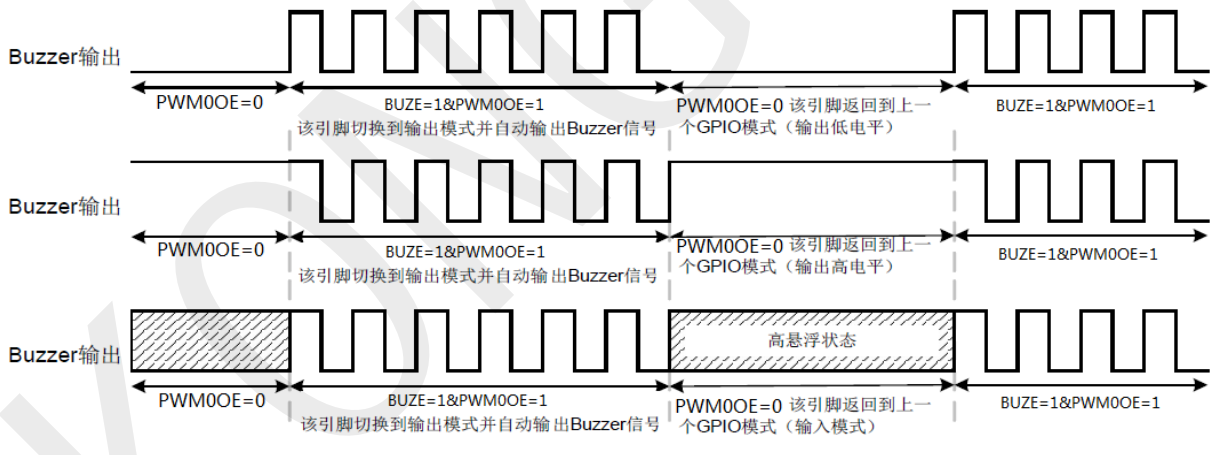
Buzzer输出

PWM0OE=0

BUZE=1&PWM0OE=1
该引脚切换到输出模式并自动输出Buzzer信号

PWM0OE=0 该引脚返回到上一个GPIO模式（输出低电平）

BUZE=1&PWM0OE=1

Buzzer输出

PWM0OE=0

BUZE=1&PWM0OE=1
该引脚切换到输出模式并自动输出Buzzer信号

PWM0OE=0 该引脚返回到上一个GPIO模式（输出高电平）

BUZE=1&PWM0OE=1

Buzzer输出

高悬浮状态

PWM0OE=0

BUZE=1&PWM0OE=1
该引脚切换到输出模式并自动输出Buzzer信号

PWM0OE=0 该引脚返回到上一个GPIO模式（输入模式）

BUZE=1&PWM0OE=1